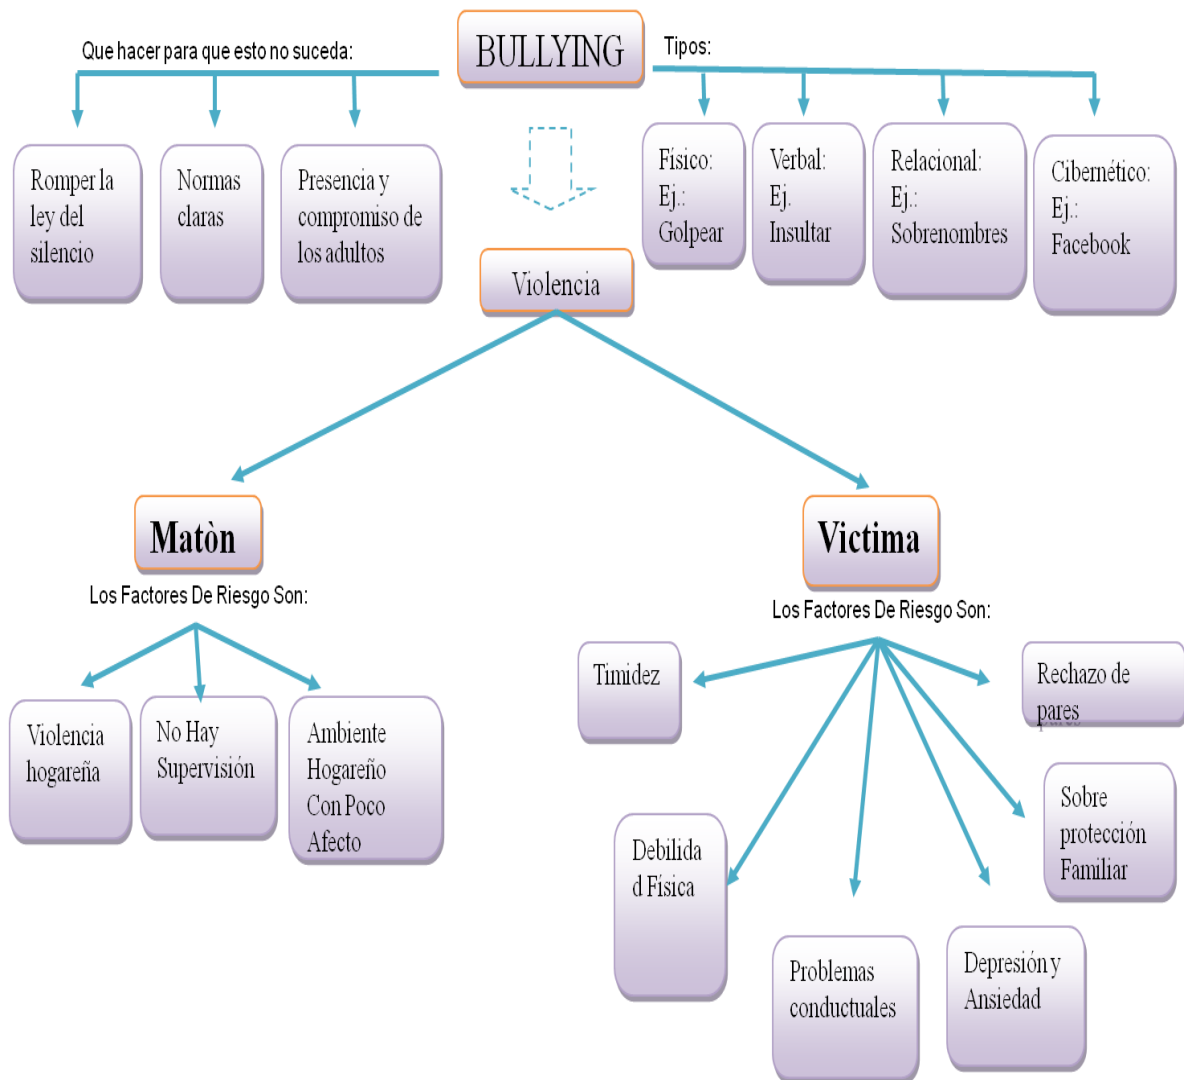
BULLYING

Que hacer para que esto no suceda:

Romper la ley del silencio

Normas claras

Presencia y compromiso de los adultos

Tipos:

Físico: Ej.: Golpear

Verbal: Ej. Insultar

Relacional: Ej.: Sobrenombres

Cibernético: Ej.: Facebook

Violencia

Matòn

Los Factores De Riesgo Son:

Violencia hogareña

No Hay Supervisión

Ambiente Hogareño Con Poco Afecto

Victima

Los Factores De Riesgo Son:

Timidez

Rechazo de pares

Sobre protección Familiar

Debilidad Física

Problemas conductuales

Depresión y Ansiedad